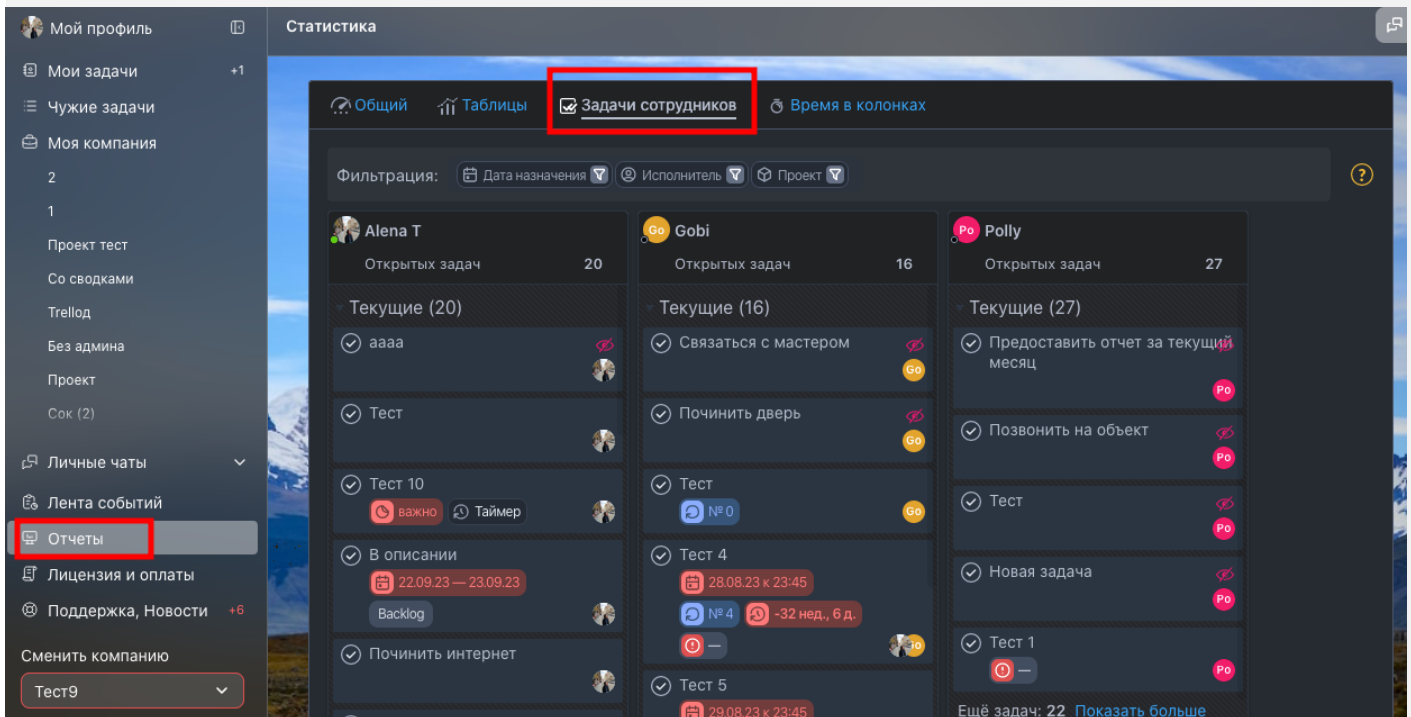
Мой профиль

Мои задачи +1

Чужие задачи

Моя компания

2

1

Проект тест

Со сводками

Trellod

Без админа

Проект

Сок (2)

Личные чаты

Лента событий

Отчеты

Лицензия и оплаты

Поддержка, Новости +6

Сменить компанию

Тест9

Статистика

Общий Таблицы Задачи сотрудников Время в колонках

Фильтрация: Дата назначения Исполнитель Проект

Alena T
Открытых задач 20
Текущие (20)
аааа
Тест
Тест 10
важно Таймер
В описании
22.09.23 — 23.09.23
Backlog
Починить интернет

Go Gobi
Открытых задач 16
Текущие (16)
Связаться с мастером
Go
Починить дверь
Go
Тест
№0
Go
Тест 4
28.08.23 к 23:45
№4 -32 нед., 6 д.
—
Тест 5
29.08.23 к 23:45

Po Polly
Открытых задач 27
Текущие (27)
Предоставить отчет за текущий месяц
Po
Позвонить на объект
Po
Тест
Po
Новая задача
Po
Тест 1
—
Po
Ещё задач: 22 Показать больше